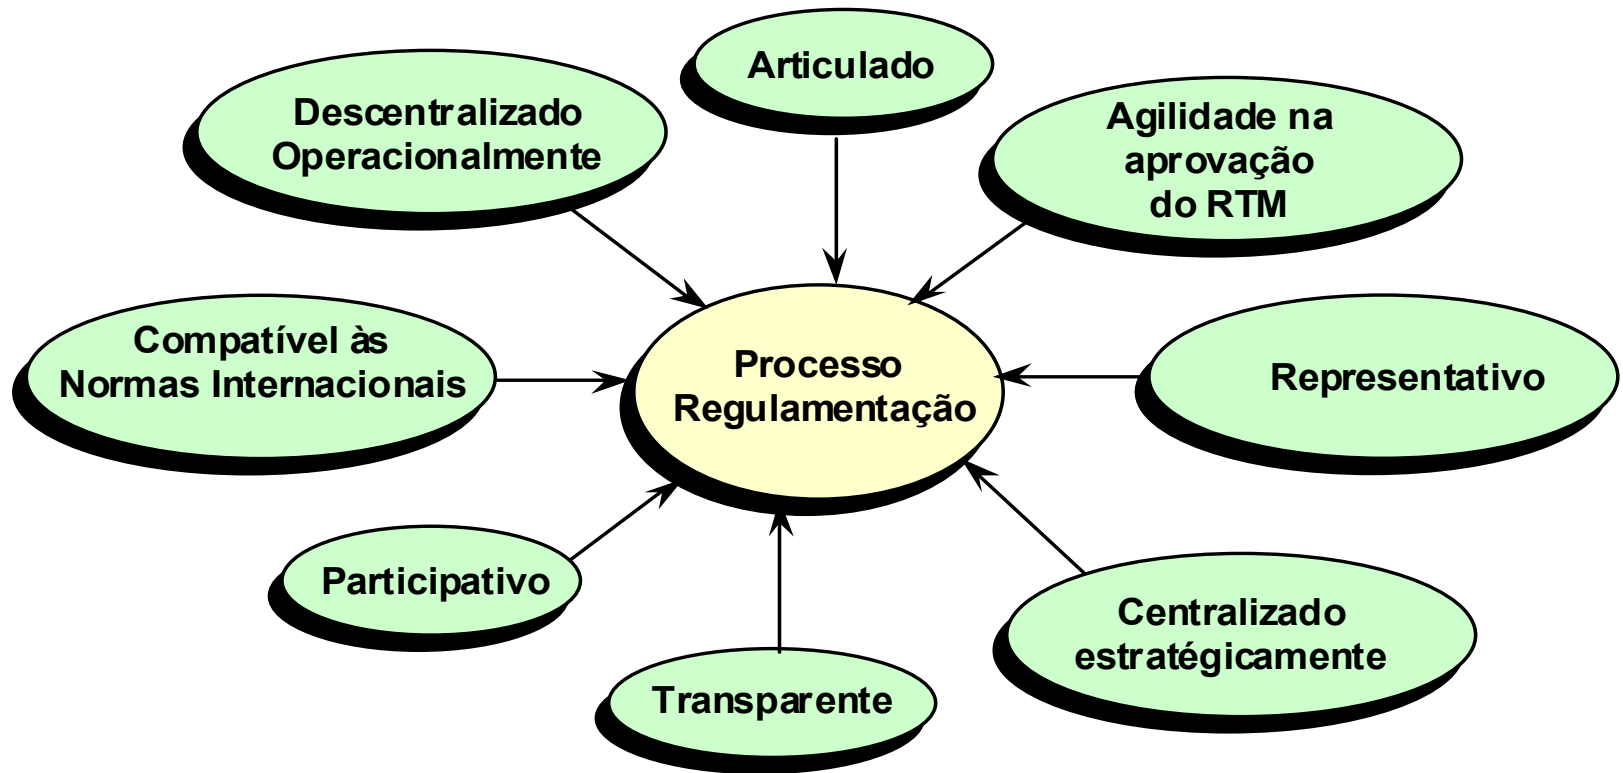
Articulado

Descentralizado Operacionalmente

Agilidade na aprovação do RTM

Compatível às Normas Internacionais

Processo Regulamentação

Representativo

Participativo

Centralizado estratégicamente

Transparente